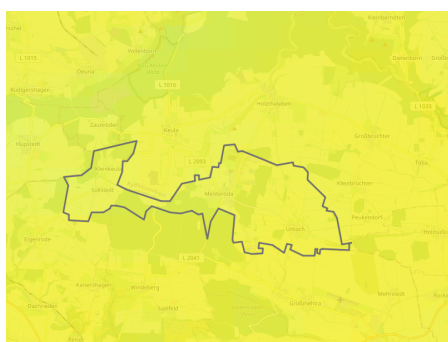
Kleinbrüchter
L 1010
Oesna
L 1016
Rüdigershagen
Holzthaleben
Großbrüchter
L 1033
Zaunröden
Bleile
Hüpstedt
L 2065
Toba
Menteroda
Kleinbrüchter
Peukendorf
Urbach
L 2045
Keula
Wendelberg
Holzsußra
Großvenehra
Mehrstedt